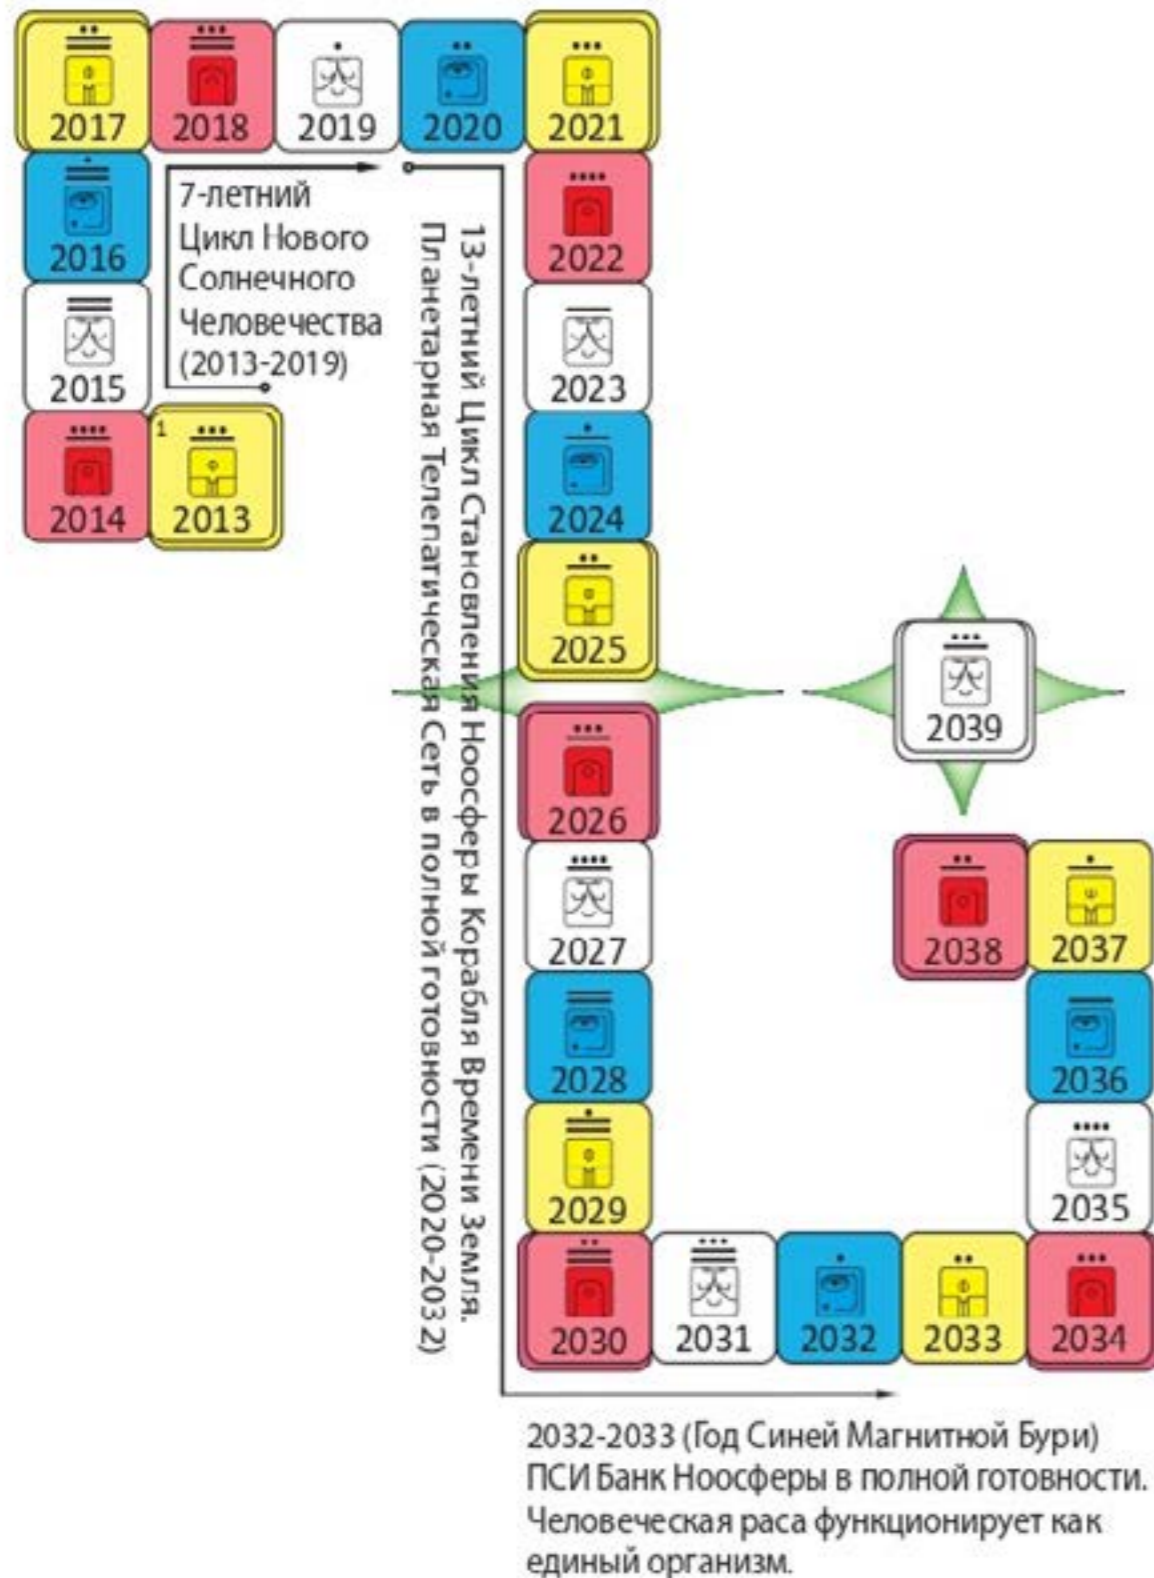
2017 2018 2019 2020 2021

2016

7-летний Цикл Нового Солнечного Человечества (2013-2019)

2015

2014 1 2013

13-летний Цикл Становления Ноосферы Корабля Времени Земля. Планетарная Телепатическая Сеть в полной готовности (2020-2032)

2022
2023
2024
2025
2026
2027
2028
2029

2039

2038 2037
2036
2035

2030 2031 2032 2033 2034

2032-2033 (Год Синей Магнитной Бури) ПСИ Банк Ноосферы в полной готовности. Человеческая раса функционирует как единый организм.